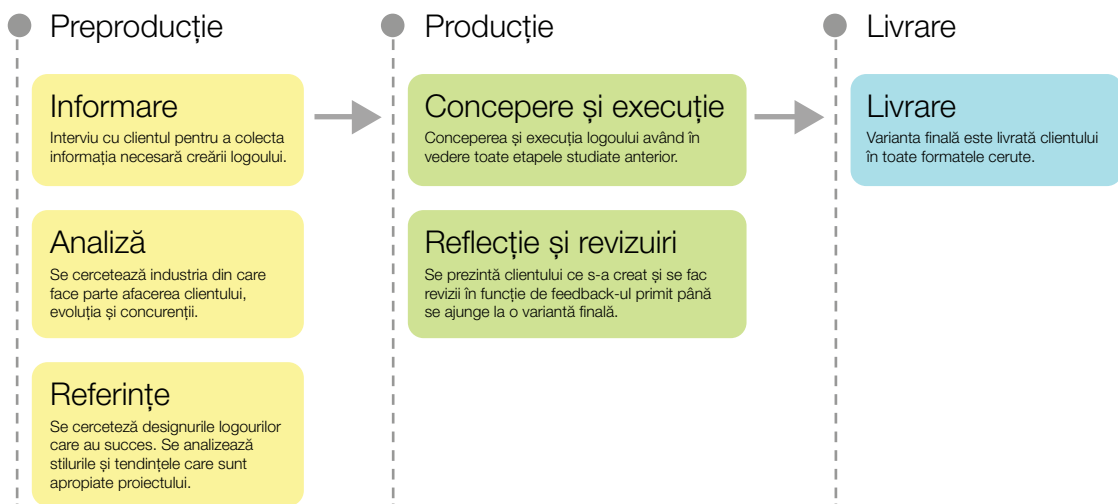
Preproducție

Informare
Interviu cu clientul pentru a colecta informația necesară creării logoului.

Analiză
Se cercetează industria din care face parte afacerea clientului, evoluția și concurenții.

Referințe
Se cercetează designurile logourilor care au succes. Se analizează stilurile și tendințele care sunt apropiate proiectului.

Producție

Concepere și execuție
Conceperea și execuția logoului având în vedere toate etapele studiate anterior.

Reflecție și revizuiri
Se prezintă clientului ce s-a creat și se fac revizii în funcție de feedback-ul primit până se ajunge la o variantă finală.

Livrare

Livrare
Varianta finală este livrată clientului în toate formatele cerute.